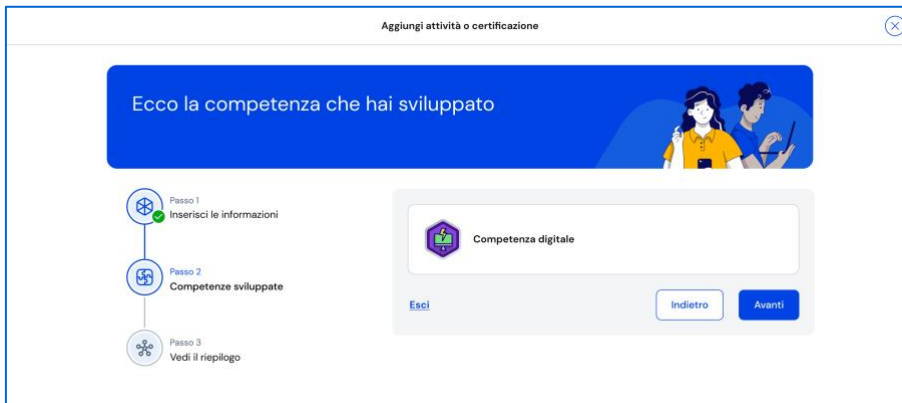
Aggiungi attività o certificazione

Ecco la competenza che hai sviluppato

Passo 1
Inserisci le informazioni

Passo 2
Competenze sviluppate

Passo 3
Vedi il riepilogo

Competenza digitale

Esci

Indietro

Avanti